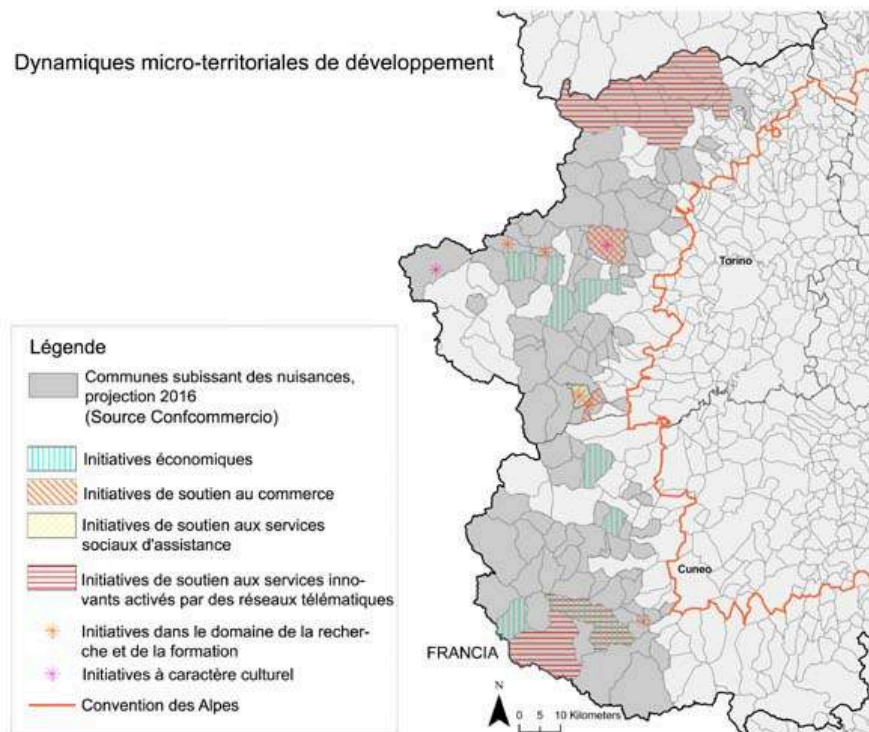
Dynamiques micro-territoriales de développement

Torino

Légende

Communes subissant des nuisances, projection 2016 (Source Confcommercio)

Initiatives économiques

Initiatives de soutien au commerce

Initiatives de soutien aux services sociaux d'assistance

Initiatives de soutien aux services innovants activés par des réseaux télématiques

Initiatives dans le domaine de la recherche et de la formation

Initiatives à caractère culturel

Convention des Alpes

Cuneo

FRANCIA

N

0 5 10 Kilometers